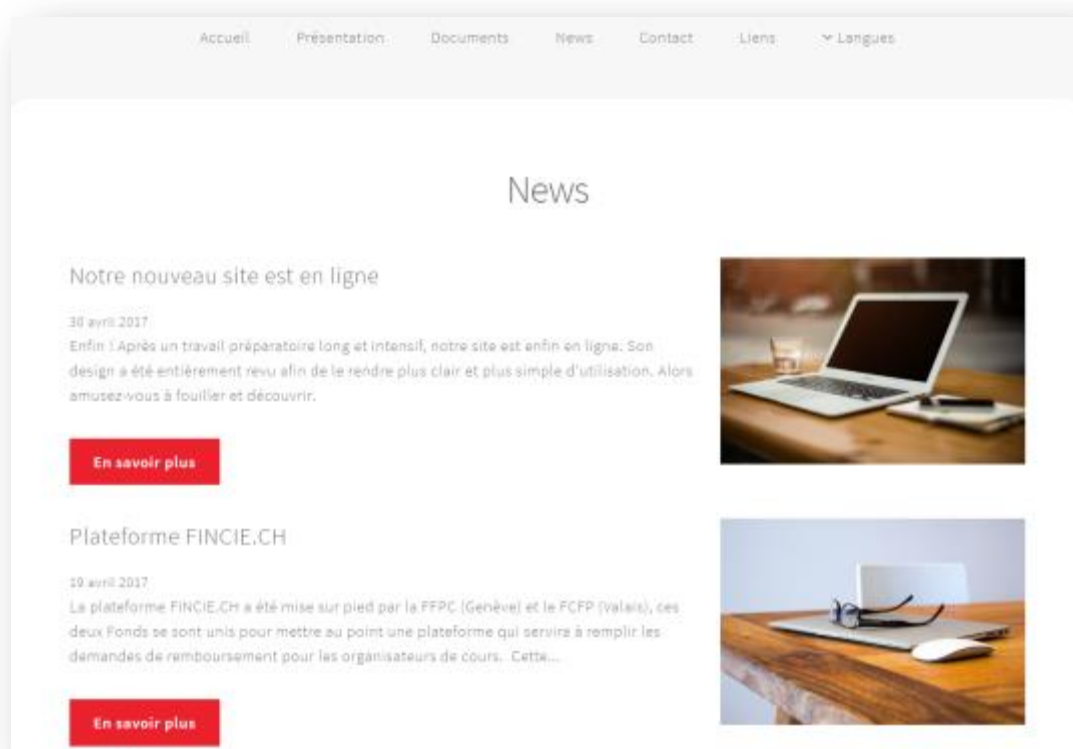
Accueil Présentation Documents News Contact Liens ˅ Langues

News

Notre nouveau site est en ligne

30 avril 2017

Enfin ! Après un travail préparatoire long et intensif, notre site est enfin en ligne. Son design a été entièrement revu afin de le rendre plus clair et plus simple d'utilisation. Alors amusez-vous à fouiller et découvrir.

En savoir plus

Plateforme FINCIE.CH

19 avril 2017

La plateforme FINCIE.CH a été mise sur pied par la FFPC (Genève) et le FCFP (Valais), ces deux Fonds se sont unis pour mettre au point une plateforme qui servira à remplir les demandes de remboursement pour les organisateurs de cours. Cette...

En savoir plus